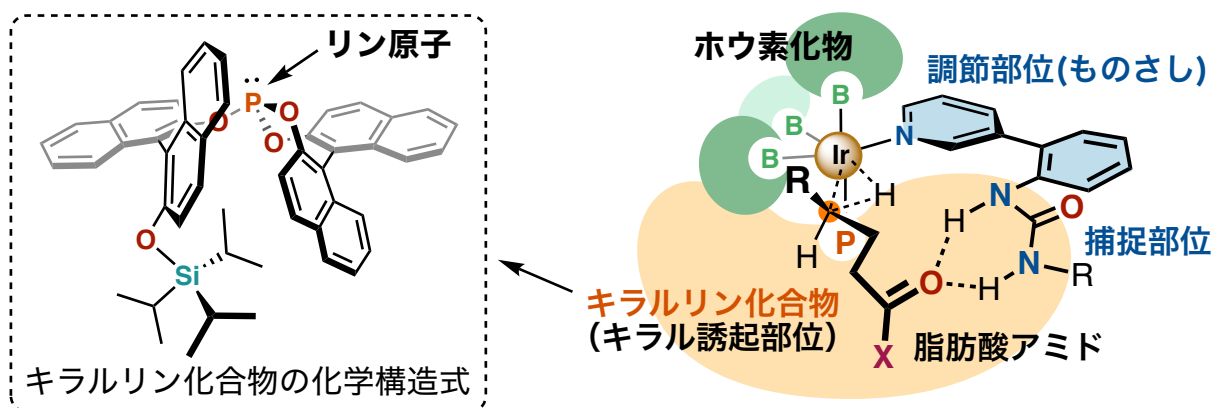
リン原子

P

O

O

O

O

Si

キラルリン化合物の化学構造式

ホウ素化物

調節部位(ものさし)

B

B

B

Ir

N

R

H

H

N

H

O

捕捉部位

P

H

N

O

H

R

キラルリン化合物

(キラル誘起部位)

脂肪酸アミド

X